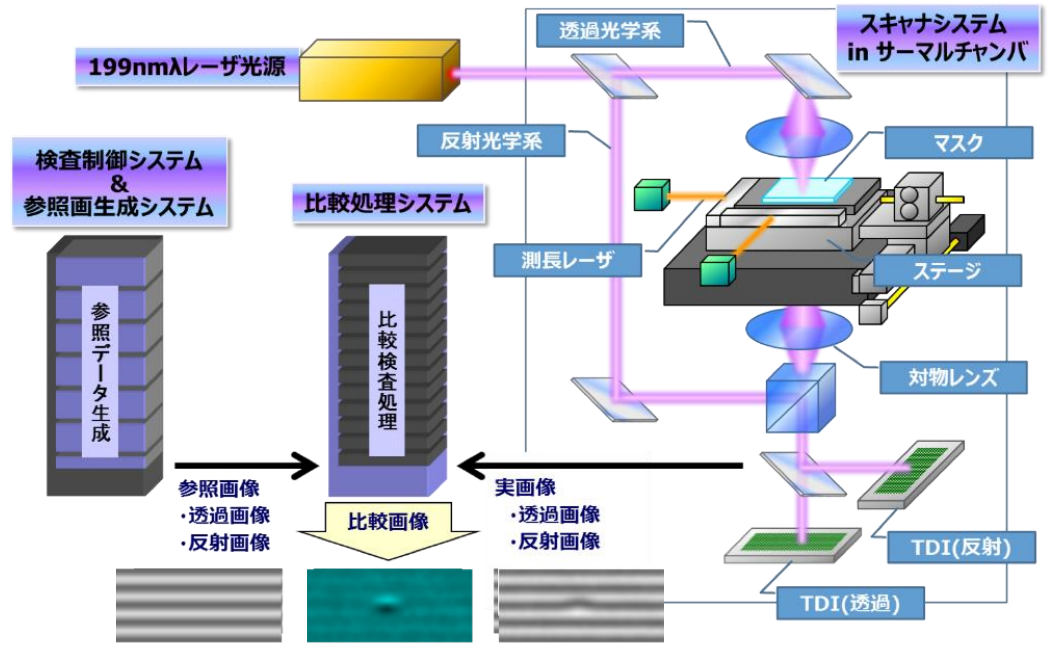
199nmλレーザ光源

透過光学系

スキャナシステム
in サーマルチャンバ

反射光学系

マスク

検査制御システム
&
参照画生成システム

比較処理システム

測長レーザ

ステージ

参照データ生成

比較検査処理

対物レンズ

参照画像
・透過画像
・反射画像

比較画像

実画像
・透過画像
・反射画像

TDI(反射)

TDI(透過)